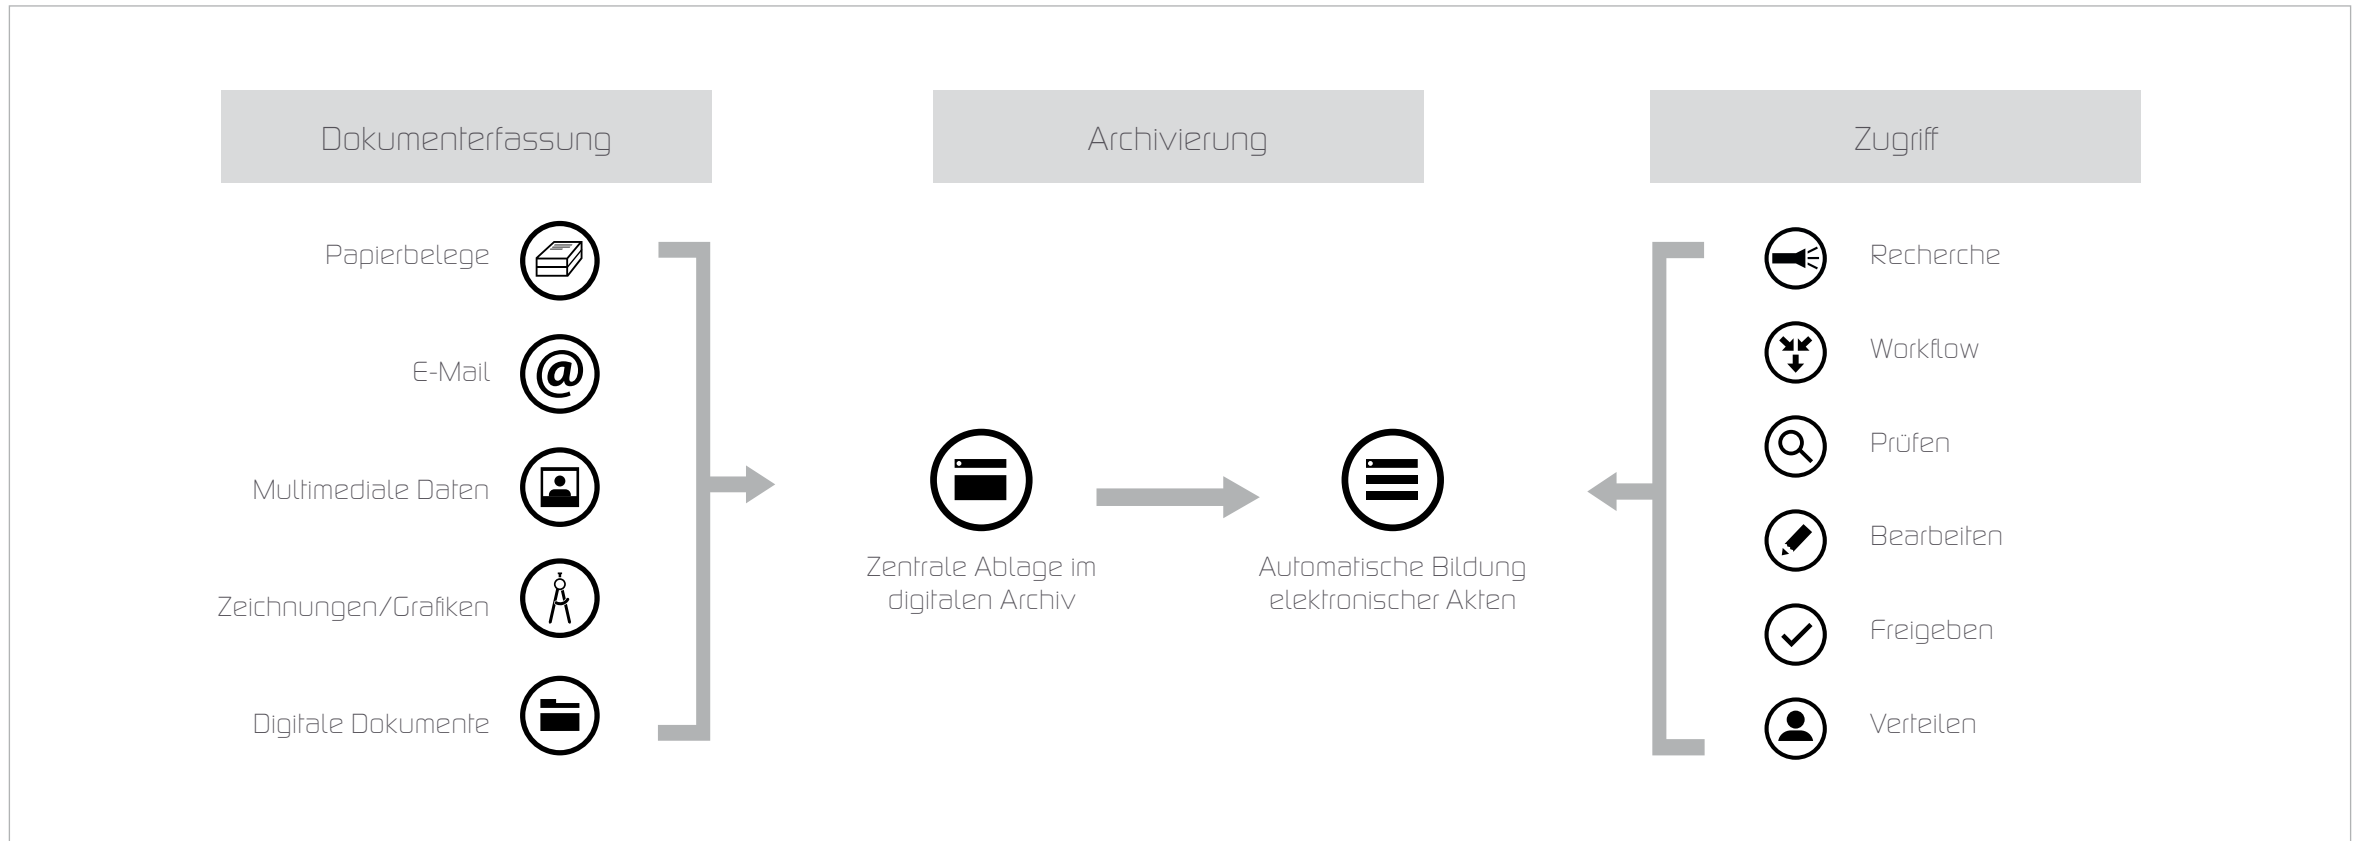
Dokumenterfassung

Archivierung

Zugriff

Papierbelege

E-Mail

Multimediale Daten

Zeichnungen/Grafiken

Digitale Dokumente

Zentrale Ablage im digitalen Archiv

Automatische Bildung elektronischer Akten

Recherche

Workflow

Prüfen

Bearbeiten

Freigeben

Verteilen